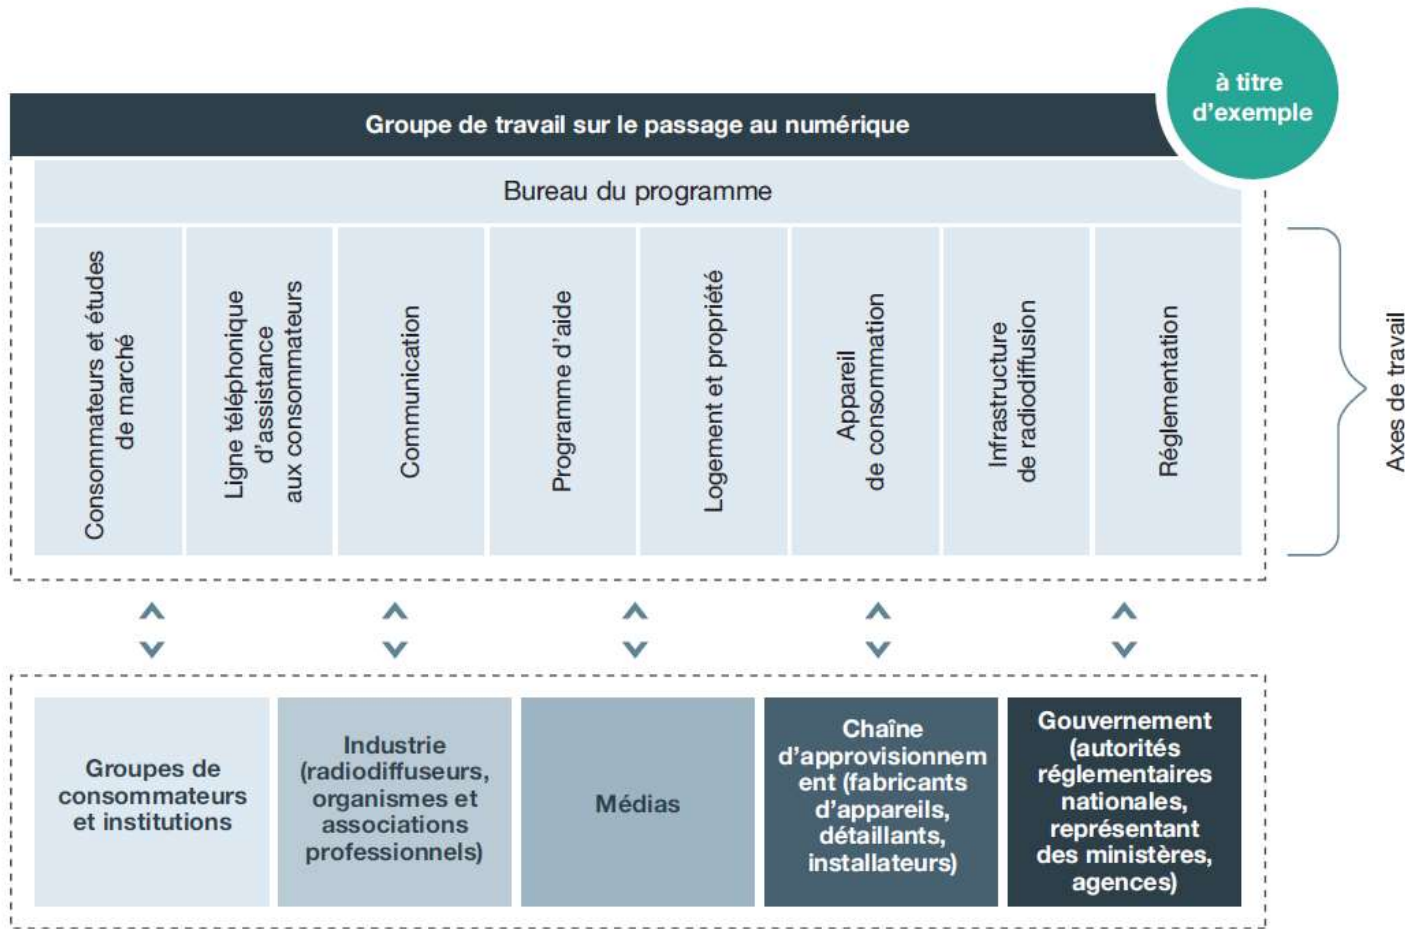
à titre d'exemple

Groupe de travail sur le passage au numérique

Bureau du programme

Consommateurs et études de marché

Ligne téléphonique d'assistance aux consommateurs

Communication

Programme d'aide

Logement et propriété

Appareil de consommation

Infrastructure de radiodiffusion

Réglementation

Axes de travail

Groupes de consommateurs et institutions

Industrie (radiodiffuseurs, organismes et associations professionnels)

Médias

Chaîne d'approvisionnem ent (fabricants d'appareils, détaillants, installateurs)

Gouvernement (autorités réglementaires nationales, représentant des ministères, agences)